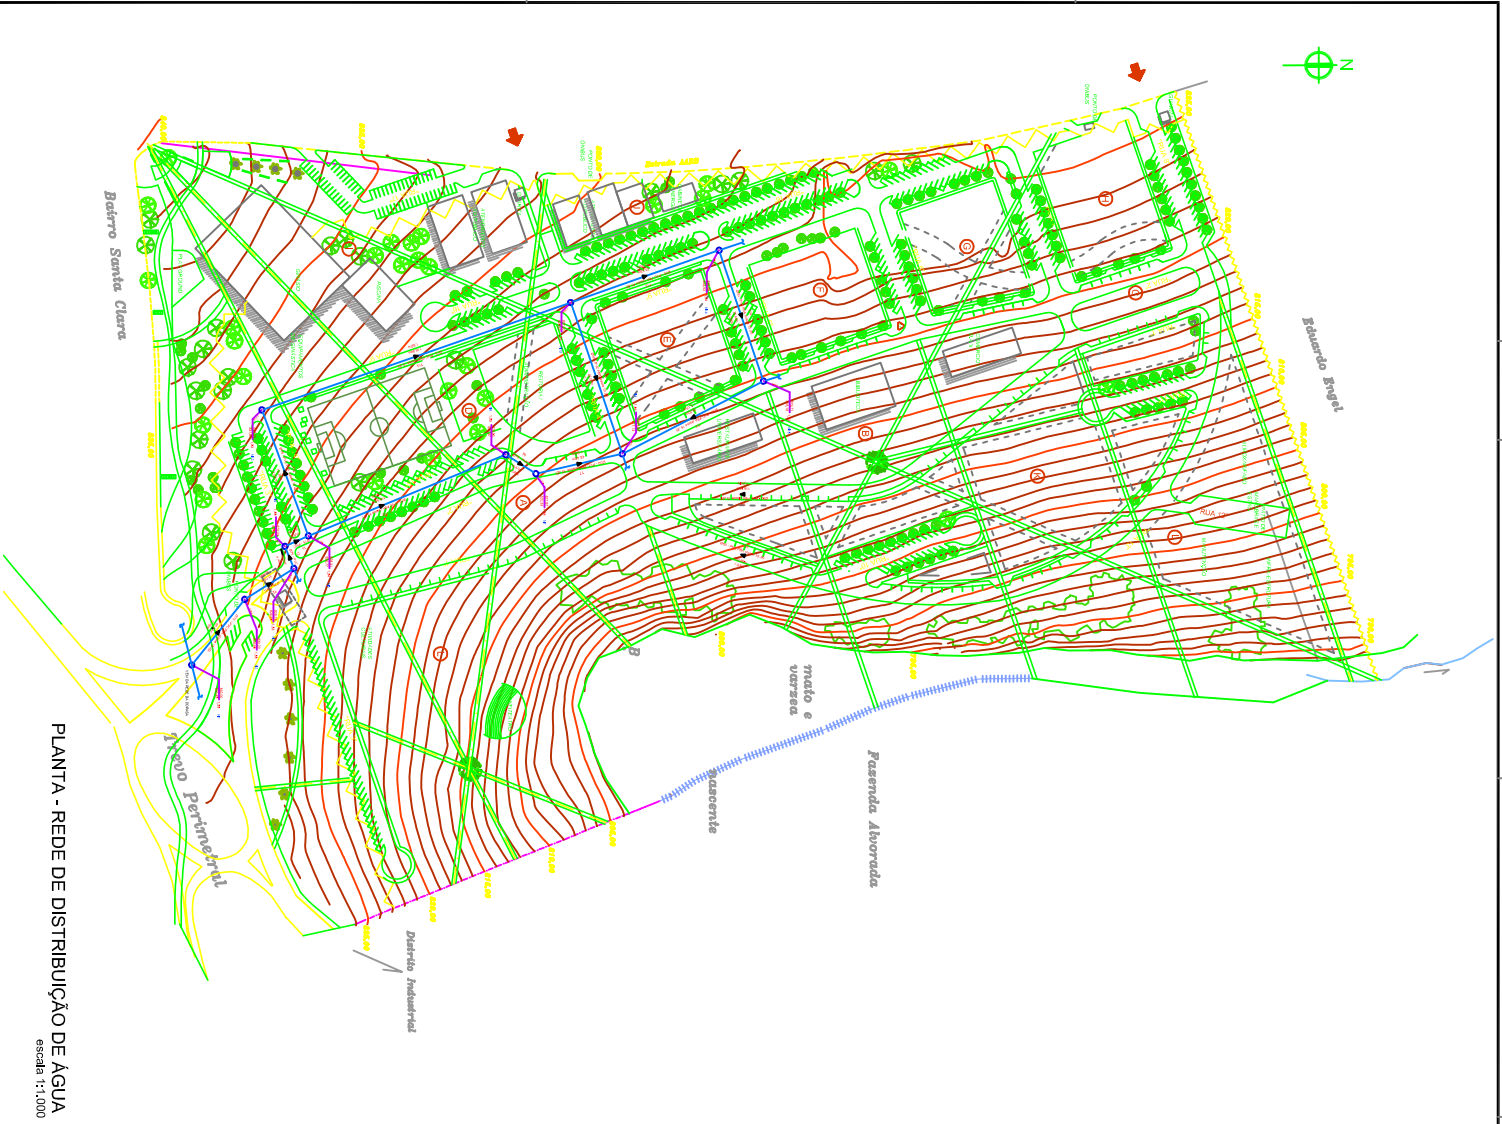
N

Bairro Santa Clara

Estrada ALEG

Eduardo Engel

mato e varzea

nascente

Fazenda Alvorada

Trevo Perimetral

Distrito Industrial

PLANTA - REDE DE DISTRIBUIÇÃO DE ÁGUA
escala 1:1.000

A
B
C
D
E
F
G
H
I
J
K
L